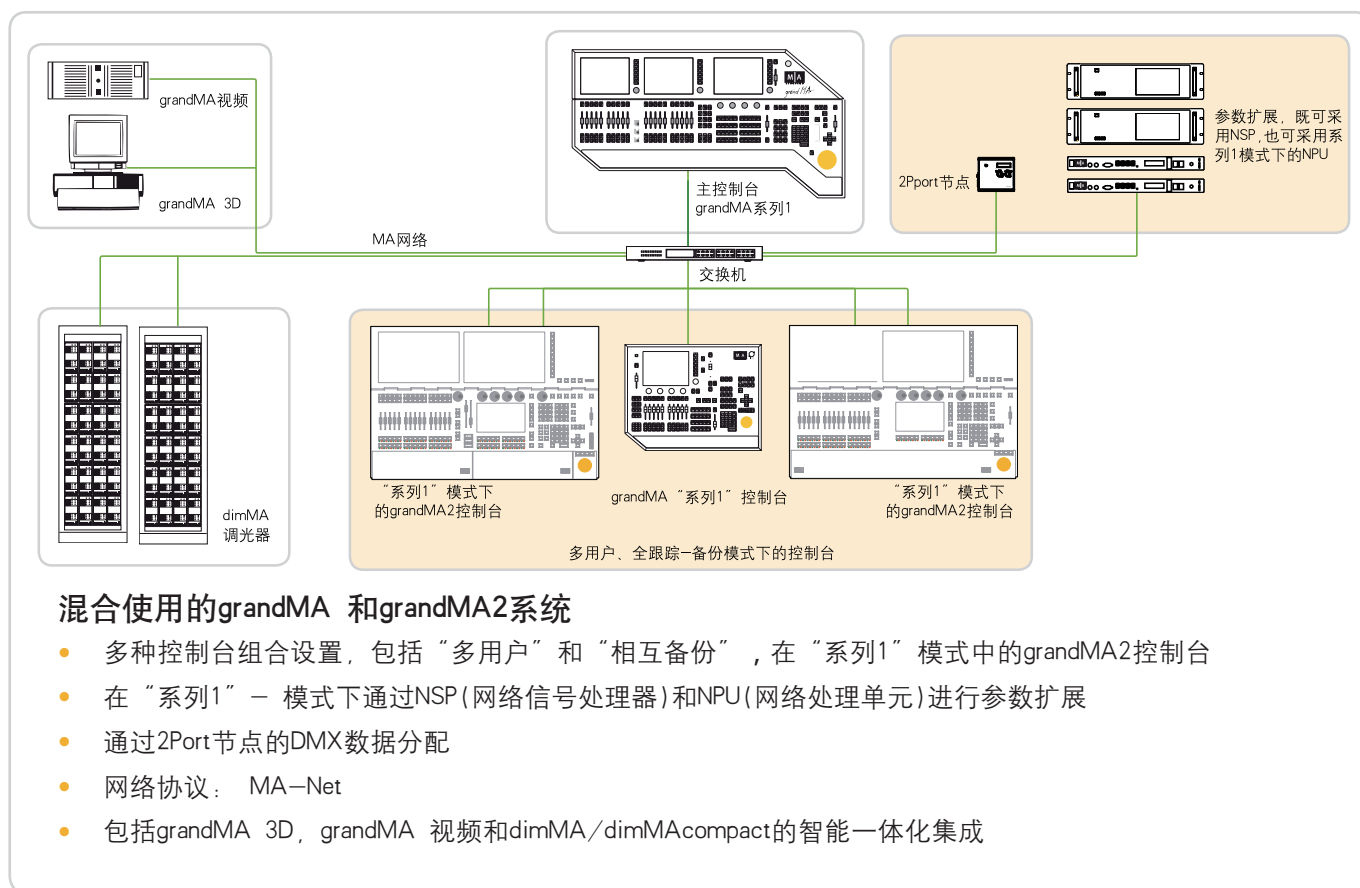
grandMA视频

grandMA 3D

主控制台
grandMA系列1

2Port节点

参数扩展，既可采用NSP，也可采用系列1模式下的NPU

MA网络

交换机

dimMA
调光器

“系列1”模式下的grandMA2控制台

grandMA “系列1” 控制台

“系列1” 模式下的grandMA2控制台

多用户、全跟踪–备份模式下的控制台

混合使用的grandMA 和grandMA2系统

• 多种控制台组合设置，包括“多用户”和“相互备份”，在“系列1”模式中的grandMA2控制台
• 在“系列1”– 模式下通过NSP(网络信号处理器)和NPU(网络处理单元)进行参数扩展
• 通过2Port节点的DMX数据分配
• 网络协议： MA–Net
• 包括grandMA 3D，grandMA 视频和dimMA/dimMAcompact的智能一体化集成